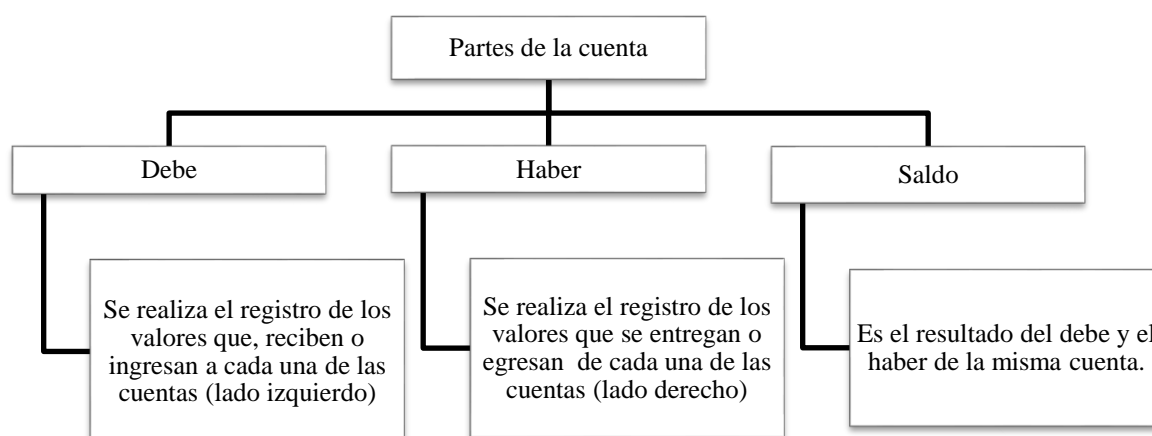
Partes de la cuenta

Debe

Se realiza el registro de los valores que, reciben o ingresan a cada una de las cuentas (lado izquierdo)

Haber

Se realiza el registro de los valores que se entregan o egresan de cada una de las cuentas (lado derecho)

Saldo

Es el resultado del debe y el haber de la misma cuenta.